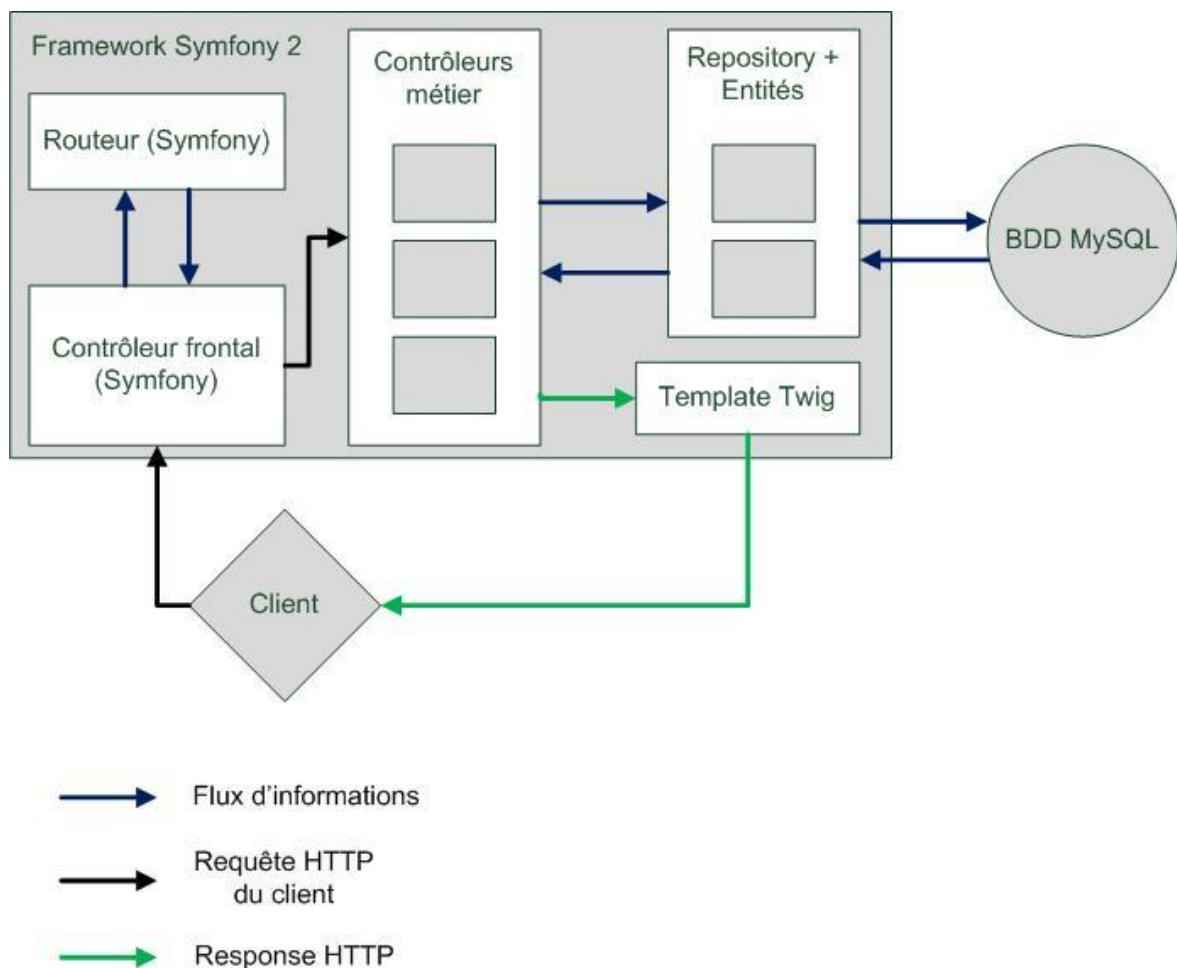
Framework Symfony 2

Routeur (Symfony)

Contrôleur frontal (Symfony)

Contrôleurs métier

Repository + Entités

Template Twig

BDD MySQL

Client

Flux d'informations

Requête HTTP du client

Response HTTP